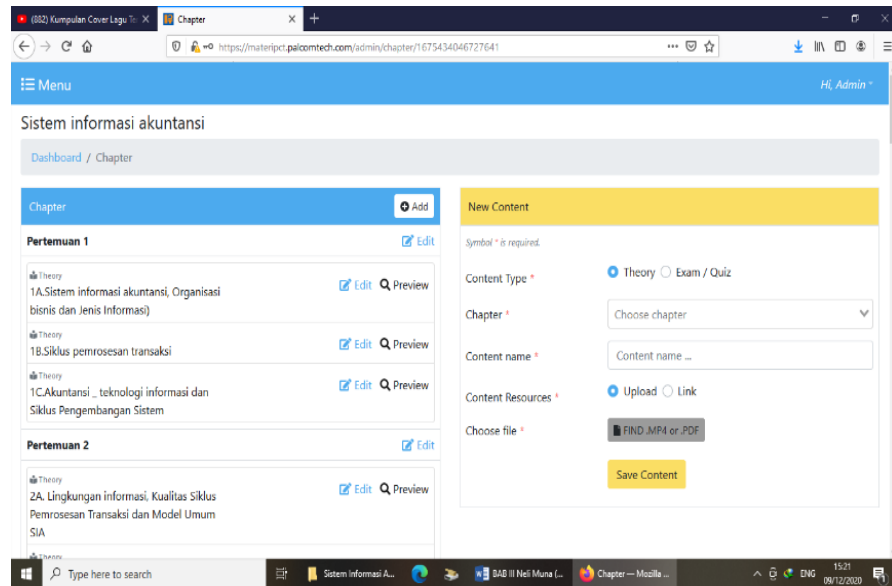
(882) Kumpulan Cover Lagu Te ×
Chapter ×
+

https://materipct.palcomtech.com/admin/chapter/1675434046727641

Menu
Hi, Admin

Sistem informasi akuntansi

Dashboard / Chapter

Chapter
Add

Pertemuan 1
Edit

Theory
1A.Sistem informasi akuntansi, Organisasi bisnis dan Jenis Informasi)
Edit Preview

Theory
1B.Siklus pemrosesan transaksi
Edit Preview

Theory
1C.Akuntansi _ teknologi informasi dan Siklus Pengembangan Sistem
Edit Preview

Pertemuan 2
Edit

Theory
2A. Lingkungan informasi, Kualitas Siklus Pemrosesan Transaksi dan Model Umum SIA
Edit Preview

Theory

New Content

Symbol * is required.

Content Type * Theory Exam / Quiz

Chapter * Choose chapter

Content name * Content name ...

Content Resources * Upload Link

Choose file * FIND .MP4 or .PDF

Save Content

Type here to search
Sistem informasi A...
BAB III Neli Muna (...
Chapter — Mozilla ...
ENG
15:21
09/12/2020